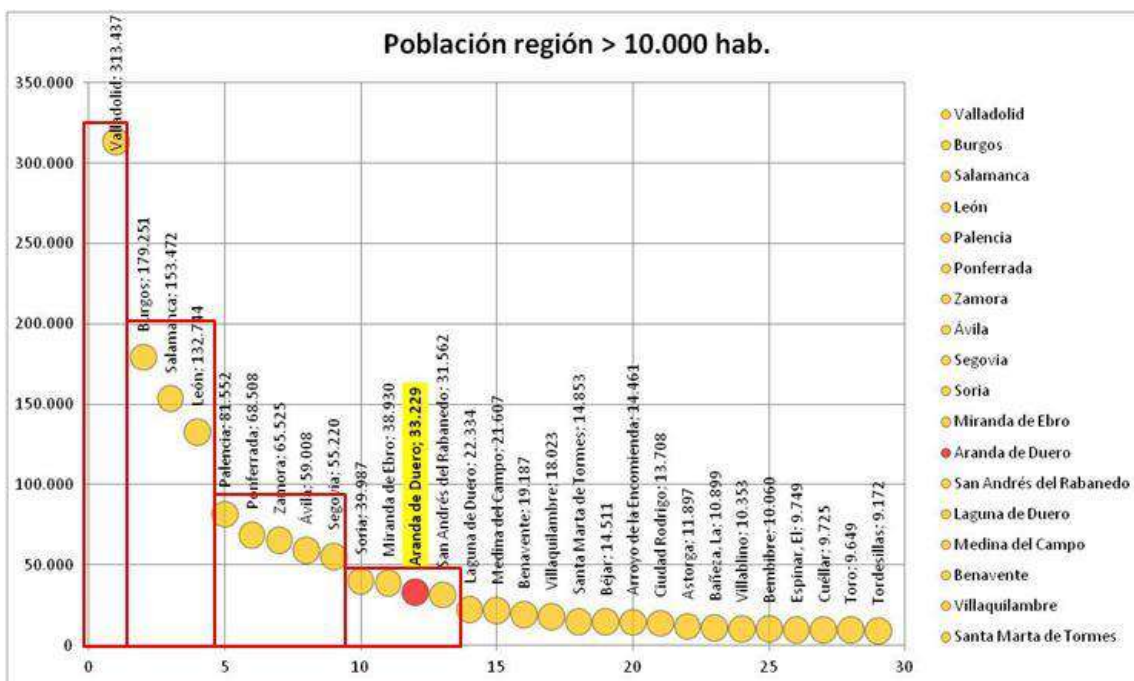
Población región > 10.000 hab.

350.000
300.000
250.000
200.000
150.000
100.000
50.000
0

0
5
10
15
20
25
30

Valladolid; 313.437
Burgos; 179.251
Salamanca; 153.472
León; 132.744
Palencia; 81.552
Ponferrada; 68.508
Zamora; 65.525
Ávila; 59.008
Segovia; 55.220
Soria; 39.987
Miranda de Ebro; 38.930
Aranda de Duero; 33.229
San Andrés del Rabanedo; 31.562
Laguna de Duero; 22.334
Medina del Campo; 21.607
Benavente; 19.187
Villaquilambre; 18.023
Santa Marta de Tormes; 14.853
Béjar; 14.511
Arroyo de la Encomienda; 14.461
Ciudad Rodrigo; 13.708
Astorga; 11.897
Bañeza, La; 10.899
Villablino; 10.353
Bembibre; 10.060
Espinar, El; 9.749
Cuéllar; 9.725
Toro; 9.649
Tordesillas; 9.172

Valladolid
Burgos
Salamanca
León
Palencia
Ponferrada
Zamora
Ávila
Segovia
Soria
Miranda de Ebro
Aranda de Duero
San Andrés del Rabanedo
Laguna de Duero
Medina del Campo
Benavente
Villaquilambre
Santa Marta de Tormes